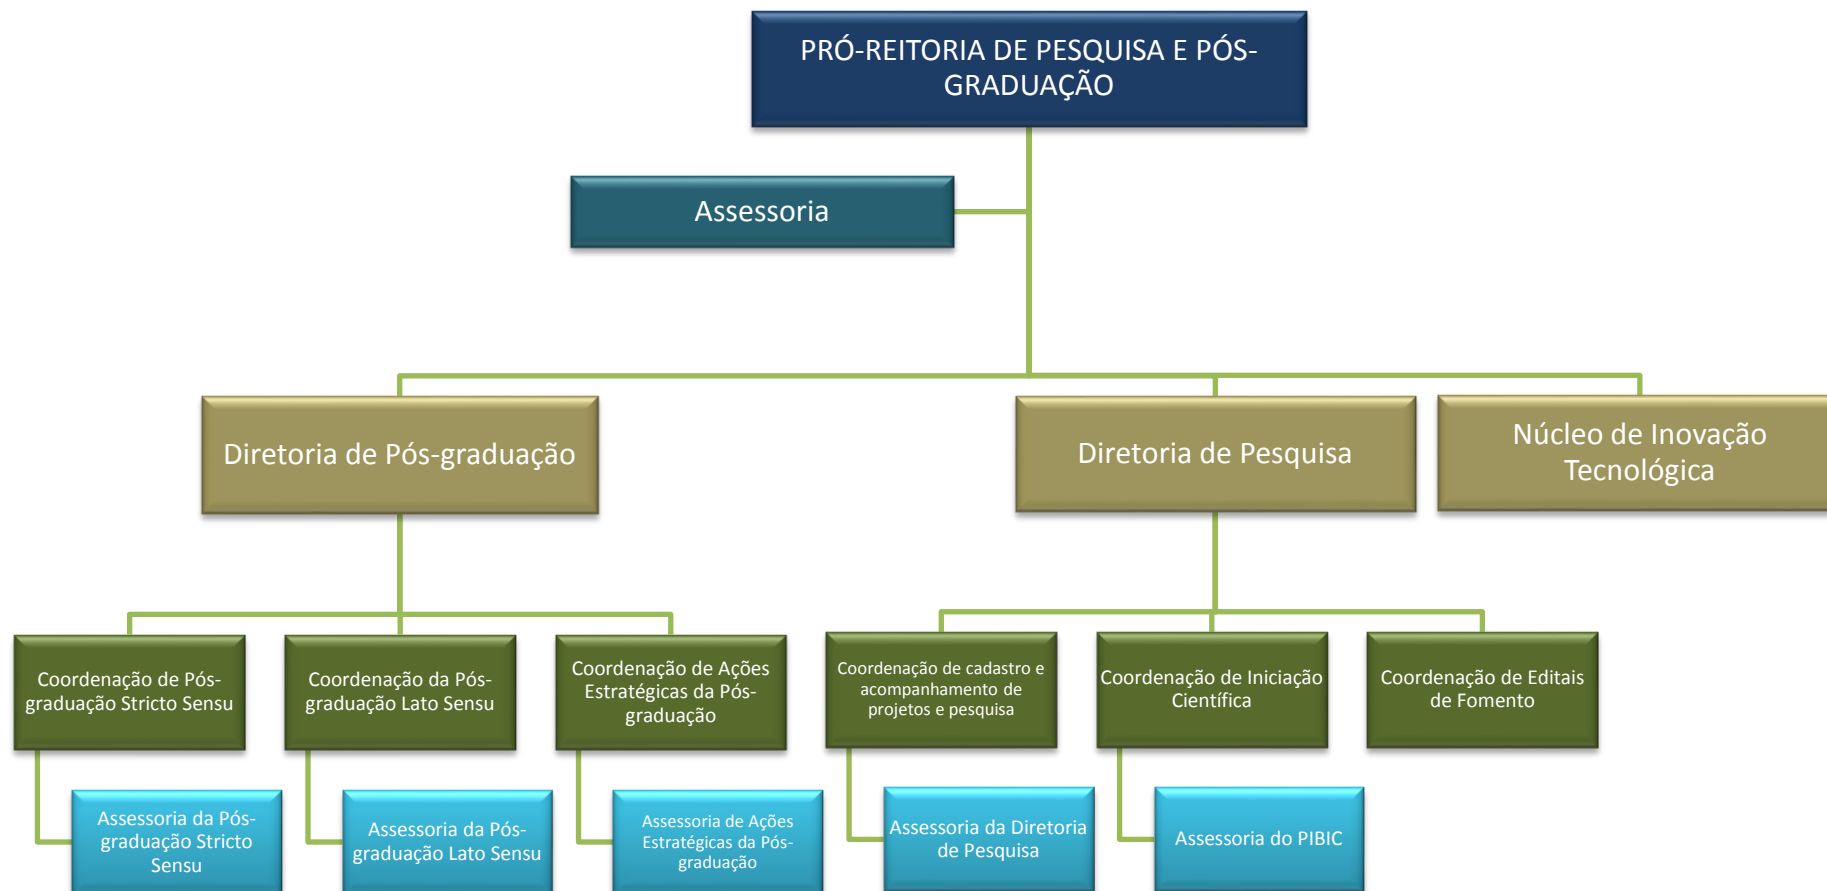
PRÓ-REITORIA DE PESQUISA E PÓS-GRADUAÇÃO

Assessoria

Diretoria de Pós-graduação

Diretoria de Pesquisa

Núcleo de Inovação Tecnológica

Coordenação de Pós-graduação Stricto Sensu

Coordenação da Pós-graduação Lato Sensu

Coordenação de Ações Estratégicas da Pós-graduação

Coordenação de cadastro e acompanhamento de projetos e pesquisa

Coordenação de Iniciação Científica

Coordenação de Editais de Fomento

Assessoria da Pós-graduação Stricto Sensu

Assessoria da Pós-graduação Lato Sensu

Assessoria de Ações Estratégicas da Pós-graduação

Assessoria da Diretoria de Pesquisa

Assessoria do PIBIC